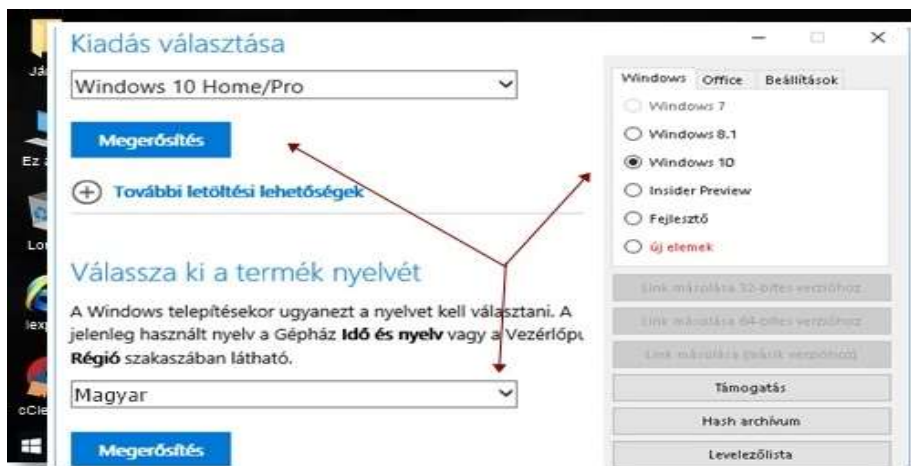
Já

Ez a

Lo

lex

cCle

Kiadás választása

Windows 10 Home/Pro

Megerősítés

További letöltési lehetőségek

Válassza ki a termék nyelvét

A Windows telepítésekor ugyanezt a nyelvet kell választani. A jelenleg használt nyelv a Gépház **Idő és nyelv** vagy a Vezérlőpu **Régió** szakaszában látható.

Magyar

Megerősítés

Windows Office Beállítások

Windows 7

Windows 8.1

Windows 10

Insider Preview

Fejlesztő

Új elemek

Link másolása 32-bites verzióhoz

Link másolása 64-bites verzióhoz

Link másolása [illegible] verzióhoz

Támogatás

Hash archívum

Levelezőlista